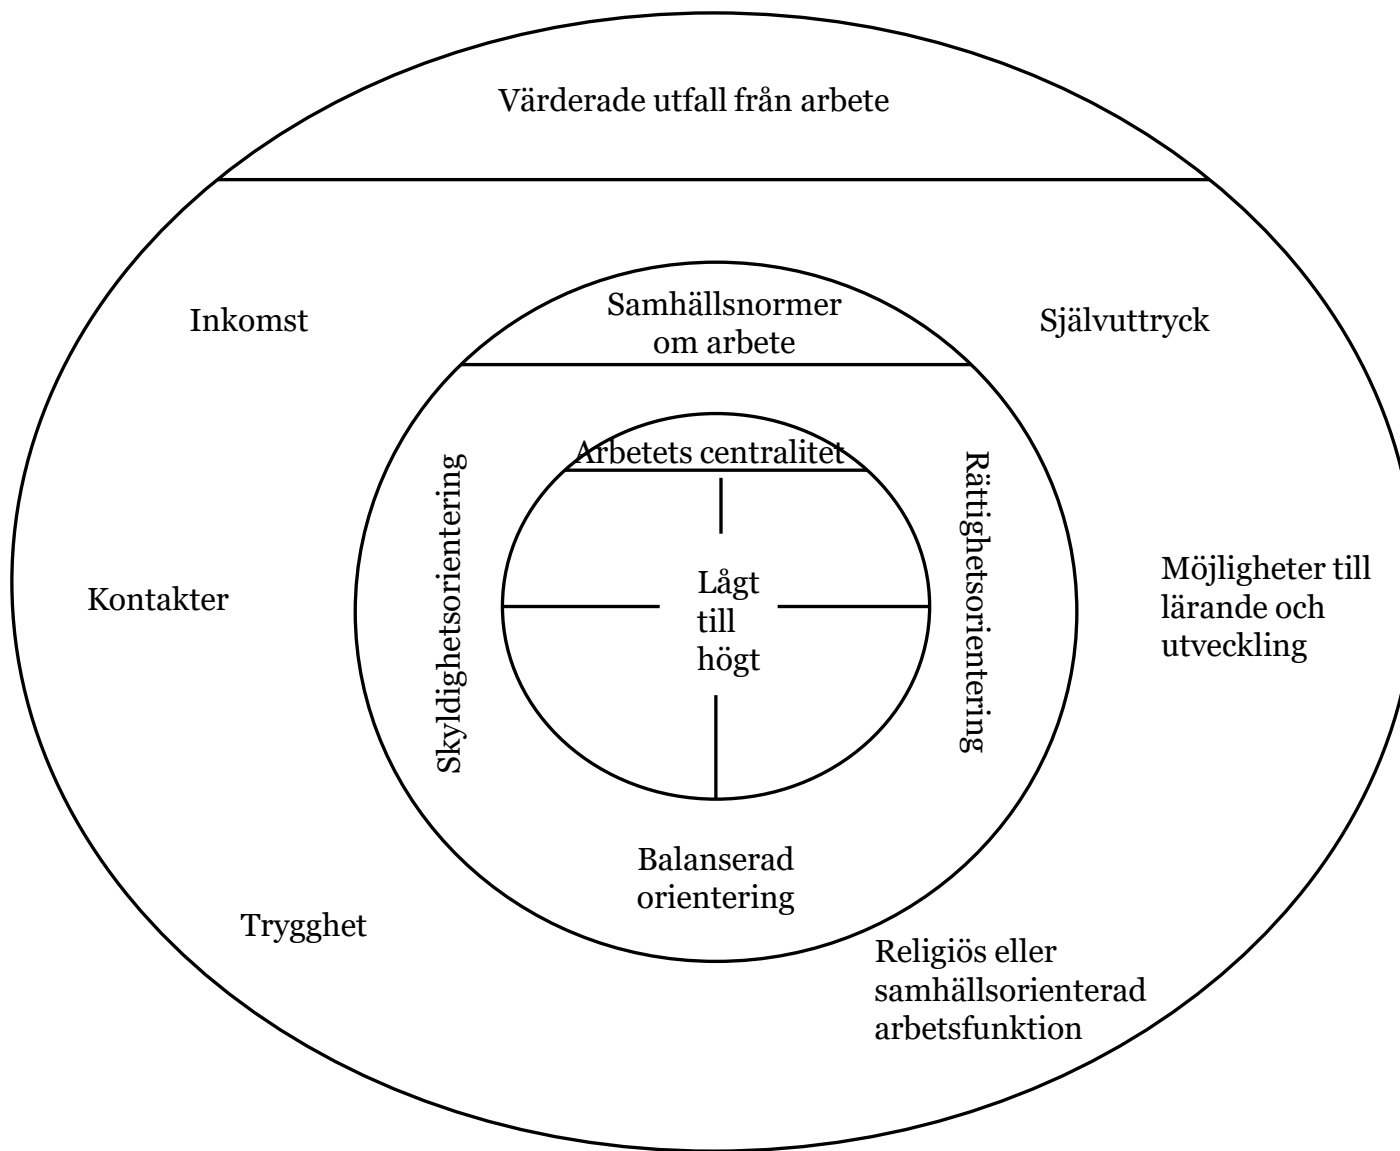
Värderade utfall från arbete

Inkomst

Självuttryck

Samhällsnormer om arbete

Arbetets centralitet

Skyldighetsorientering

Rättighetsorientering

Lågt till högt

Kontakter

Möjligheter till lärande och utveckling

Balanserad orientering

Trygghet

Religiös eller samhällsorienterad arbetsfunktion